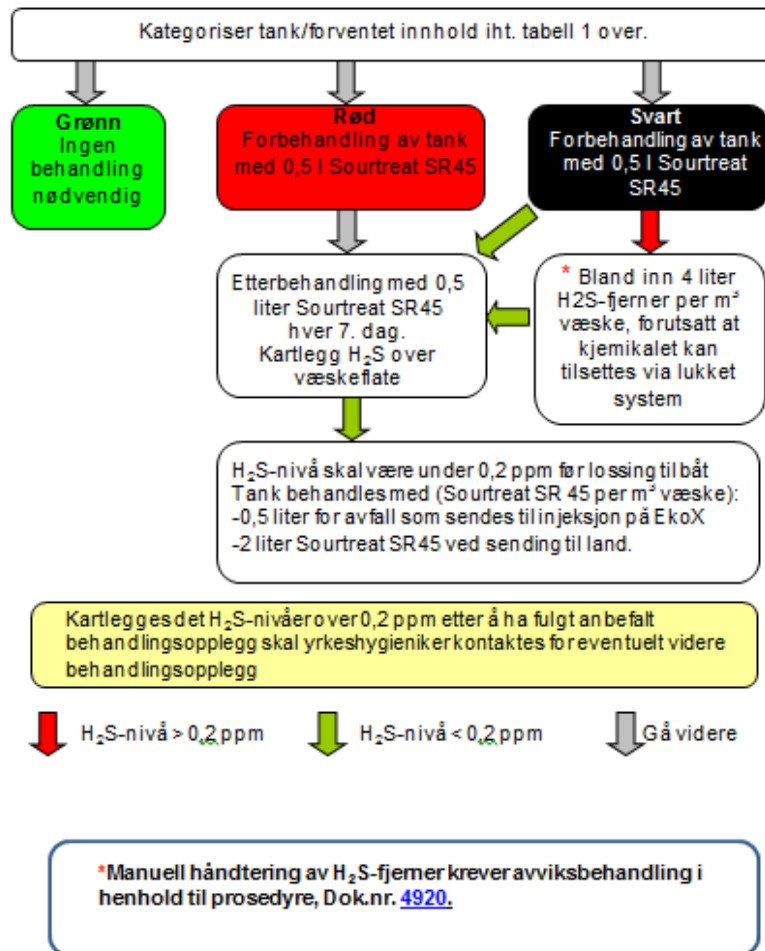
Kategoriser tank/forventet innhold iht. tabell 1 over.

Grønn
Ingen behandling nødvendig

Rød
Forbehandling av tank med 0,5 l Sourtreat SR45

Svart
Forbehandling av tank med 0,5 l Sourtreat SR45

Etterbehandling med 0,5 liter Sourtreat SR45 hver 7. dag.
Kartlegg $H_2S$ over væskeflate

* Bland inn 4 liter H2S-fjerner per $m^3$ væske, forutsatt at kjemikalet kan tilsettes via lukket system

$H_2S$-nivå skal være under 0,2 ppm før lossing til båt
Tank behandles med (Sourtreat SR 45 per $m^3$ væske):
-0,5 liter for avfall som sendes til injeksjon på EkoX
-2 liter Sourtreat SR45 ved sending til land.

Kartlegges det $H_2S$-nivåer over 0,2 ppm etter å ha fulgt anbefalt behandlingsopplegg skal yrkeshygieniker kontaktes for eventuelt videre behandlingsopplegg

$H_2S$-nivå > 0,2 ppm
$H_2S$-nivå < 0,2 ppm
Gå videre

*Manuell håndtering av $H_2S$-fjerner krever avviksbehandling i henhold til prosedyre, Dok.nr. 4920.